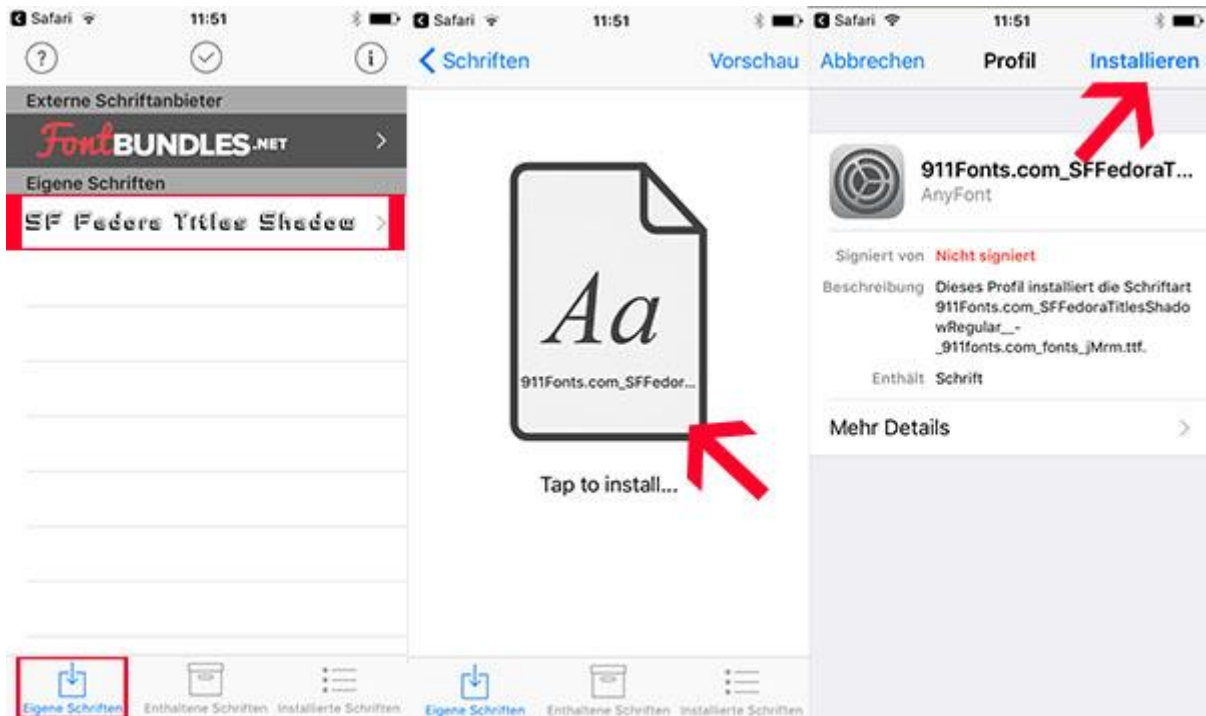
Safari 11:51

?

i

Externe Schriftanbieter

FontBUNDLES.NET

Eigene Schriften

SF Fedora Titles Shadow

Eigene Schriften Enthaltene Schriften Installierte Schriften

Safari 11:51

Schriften Vorschau

Aa

911Fonts.com_SFFedor...

Tap to install...

Eigene Schriften Enthaltene Schriften Installierte Schriften

Safari 11:51

Abbrechen Profil Installieren

911Fonts.com_SFFedoraT...
AnyFont

Signiert von Nicht signiert

Beschreibung Dieses Profil installiert die Schriftart 911Fonts.com_SFFedoraTitlesShadowRegular__-_911fonts.com_fonts_jMrm.ttf.

Enthält Schrift

Mehr Details